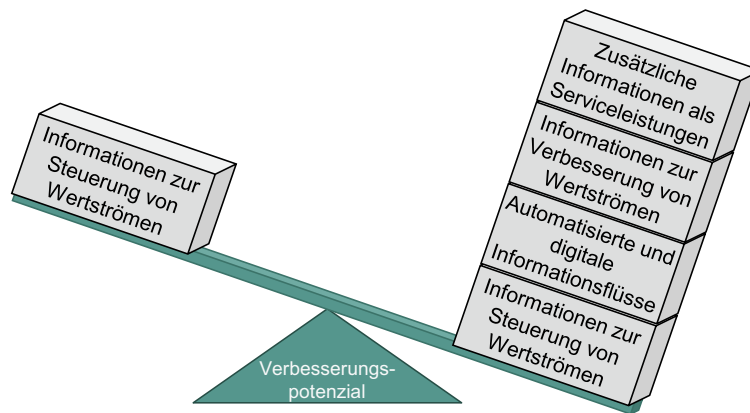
Informationen zur Steuerung von Wertströmen

Zusätzliche Informationen als Serviceleistungen

Informationen zur Verbesserung von Wertströmen

Automatisierte und digitale Informationsflüsse

Informationen zur Steuerung von Wertströmen

Verbesserungspotenzial